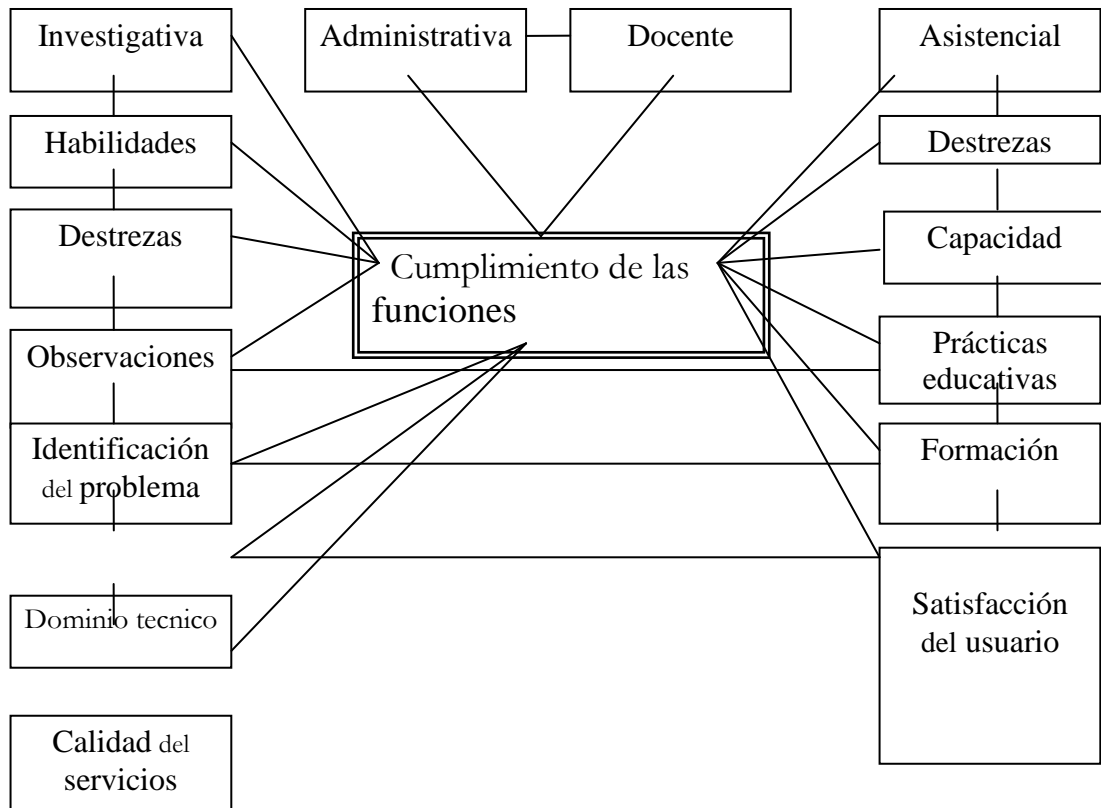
Investigativa

Administrativa

Docente

Asistencial

Habilidades

Destrezas

Destrezas

Cumplimiento de las funciones

Capacidad

Observaciones

Prácticas educativas

Identificación del problema

Formación

Dominio tecnico

Satisfacción del usuario

Calidad del servicios